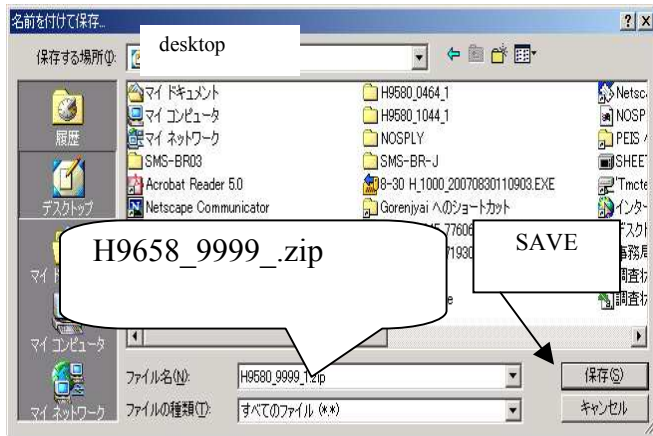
名前を付けて保存

?

×

保存する場所(I):

desktop

履歴

デスクトップ

マイ ドキュメント

マイ コンピュータ

マイ ネットワーク

マイ ドキュメント

マイ コンピュータ

マイ ネットワーク

SMS-BR03

Acrobat Reader 5.0

Netscape Communicator

H9580_0464_1

H9580_1044_1

NOSPLY

SMS-BR-J

8-30 H_1000_20070830110903.EXE

Gorenjyai へのショートカット

Netsc

NOSP

PEIS

SHEET

Tmcte

インタ

デスクト

事務局

調査

調査

H9658_9999_.zip

SAVE

ファイル名(N):

H9580_9999_1.zip

ファイルの種類(T):

すべてのファイル (*.*)

保存(S)

キャンセル